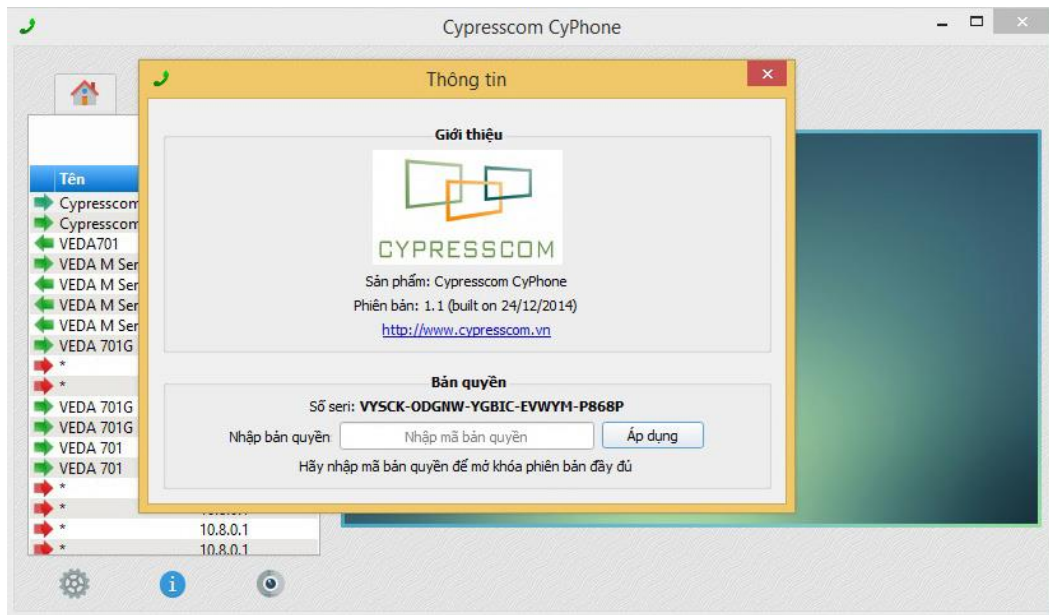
Cypresscom CyPhone

Thông tin

Giới thiệu

CYPRESSCOM

Sản phẩm: Cypresscom CyPhone
Phiên bản: 1.1 (built on 24/12/2014)
http://www.cypresscom.vn

Bản quyền

Số seri: VYSCK-ODGNW-YGBIC-EVWYM-P868P

Nhập bản quyền: Nhập mã bản quyền Áp dụng

Hãy nhập mã bản quyền để mở khóa phiên bản đầy đủ

Tên
Cypresscom
Cypresscom
VEDA701
VEDA M Ser
VEDA M Ser
VEDA M Ser
VEDA M Ser
VEDA 701G
*
*
VEDA 701G
VEDA 701G
VEDA 701
VEDA 701
*
*
* 10.8.0.1
* 10.8.0.1